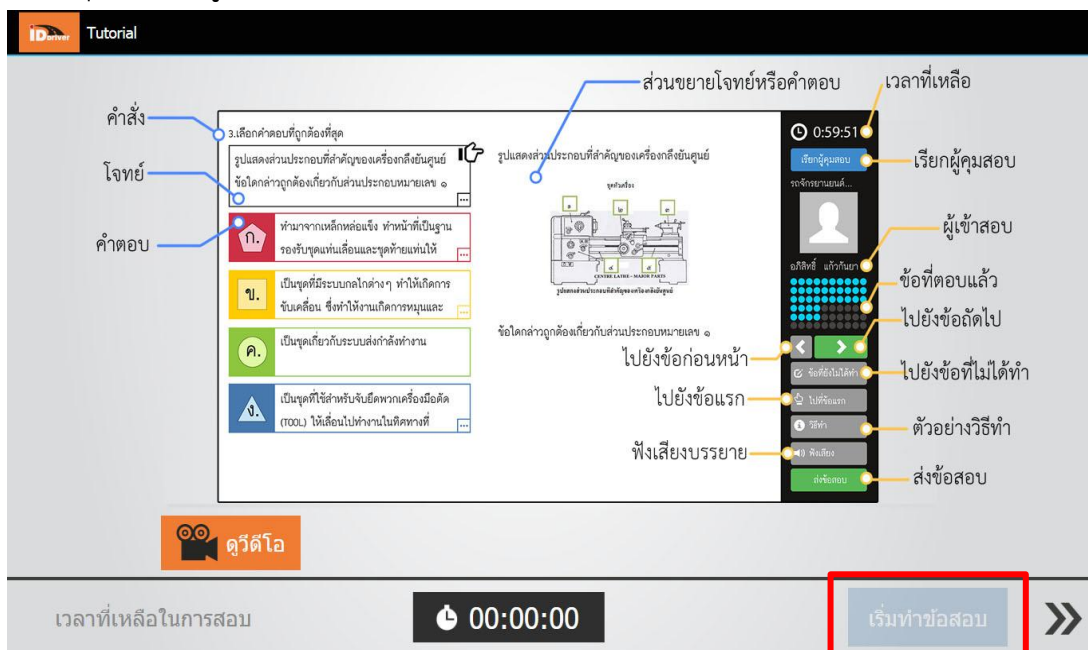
iDriver Tutorial

คำสั่ง
โจทย์
คำตอบ
ส่วนขยายโจทย์หรือคำตอบ
เวลาที่เหลือ

3.เลือกคำตอบที่ถูกต้องที่สุด
รูปแสดงส่วนประกอบที่สำคัญของเครื่องกลึงยันศูนย์ ข้อใดกล่าวถูกต้องเกี่ยวกับส่วนประกอบหมายเลข ๑

ก. ทำมาจากเหล็กหล่อแข็ง ทำหน้าที่เป็นฐานรองรับชุดแท่นเลื่อนและชุดท้ายแท่นให้
ข. เป็นชุดที่มีระบบกลไกต่างๆ ทำให้เกิดการขับเคลื่อน ซึ่งทำให้งานเกิดการหมุนและ
ค. เป็นชุดเกี่ยวกับระบบส่งกำลังทำงาน
ง. เป็นชุดที่ใช้สำหรับจับยึดพวกเครื่องมือตัด (TOOL) ให้เลื่อนไปทำงานในทิศทางที่

รูปแสดงส่วนประกอบที่สำคัญของเครื่องกลึงยันศูนย์
ชุดหัวเครื่อง
CENTRE LATHE – MAJOR PARTS
รูปแสดงส่วนประกอบที่สำคัญของเครื่องกลึงยันศูนย์
ข้อใดกล่าวถูกต้องเกี่ยวกับส่วนประกอบหมายเลข ๑

0:59:51
เรียกผู้คุมสอบ
รถจักรยานยนต์...
อภิสิทธิ์ แก้วกันยา
ข้อที่ยังไม่ได้ทำ
ไปข้อแรก
วิธีทำ
ฟังเสียง
ส่งข้อสอบ

เรียกผู้คุมสอบ
ผู้เข้าสอบ
ข้อที่ตอบแล้ว
ไปยังข้อถัดไป
ไปยังข้อก่อนหน้า
ไปยังข้อที่ไม่ได้ทำ
ไปยังข้อแรก
ตัวอย่างวิธีทำ
ฟังเสียงบรรยาย
ส่งข้อสอบ

ดูวีดีโอ

เวลาที่เหลือในการสอบ
00:00:00
เริ่มทำข้อสอบ